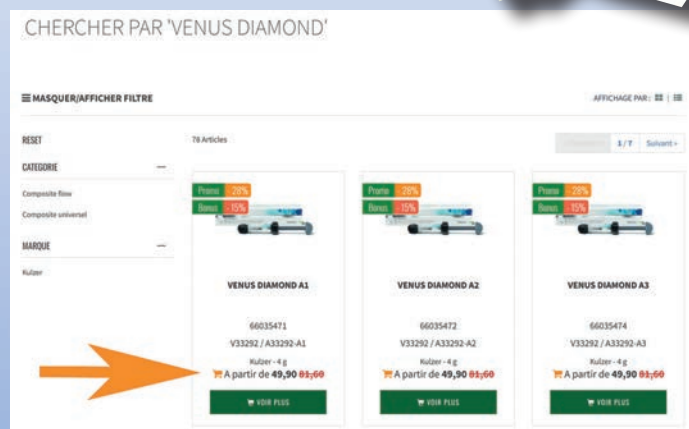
CHERCHER PAR 'VENUS DIAMOND'

MASQUER/AFFICHER FILTRE

AFFICHAGE PAR :

RESET

CATEGORIE

Composite flow

Composite universel

MARQUE

Kulzer

78 Articles

1/7 Suivant›

Promo -28%
Bonus -15%

VENUS DIAMOND A1

66035471

V33292 / A33292-A1

Kulzer - 4 g

A partir de 49,90 81,60

VOIR PLUS

Promo -28%
Bonus -15%

VENUS DIAMOND A2

66035472

V33292 / A33292-A2

Kulzer - 4 g

A partir de 49,90 81,60

VOIR PLUS

Promo -28%
Bonus -15%

VENUS DIAMOND A3

66035474

V33292 / A33292-A3

Kulzer - 4 g

A partir de 49,90 81,60

VOIR PLUS